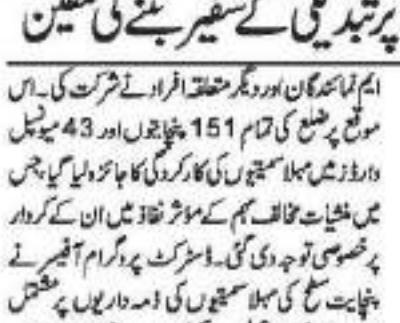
پر تبدیلی کے سفیر بننے کی تلقین

ایم نمائندگان اور دیگر متعلقہ افراد نے شرکت کی۔ اس موقع پر ضلع کی تمام 151 پنچایتوں اور 43 میونسپل وارڈز میں محلہ کمیٹیوں کی کارکردگی کا جائزہ لیا گیا جس میں منشیات مخالف مہم کے موثر نفاذ میں ان کے کردار پر خصوصی توجہ دی گئی۔ ڈسٹرکٹ پروگرام آفیسر نے پنچایت سطح کی محلہ کمیٹیوں کی ذمہ داریوں پر مشتمل